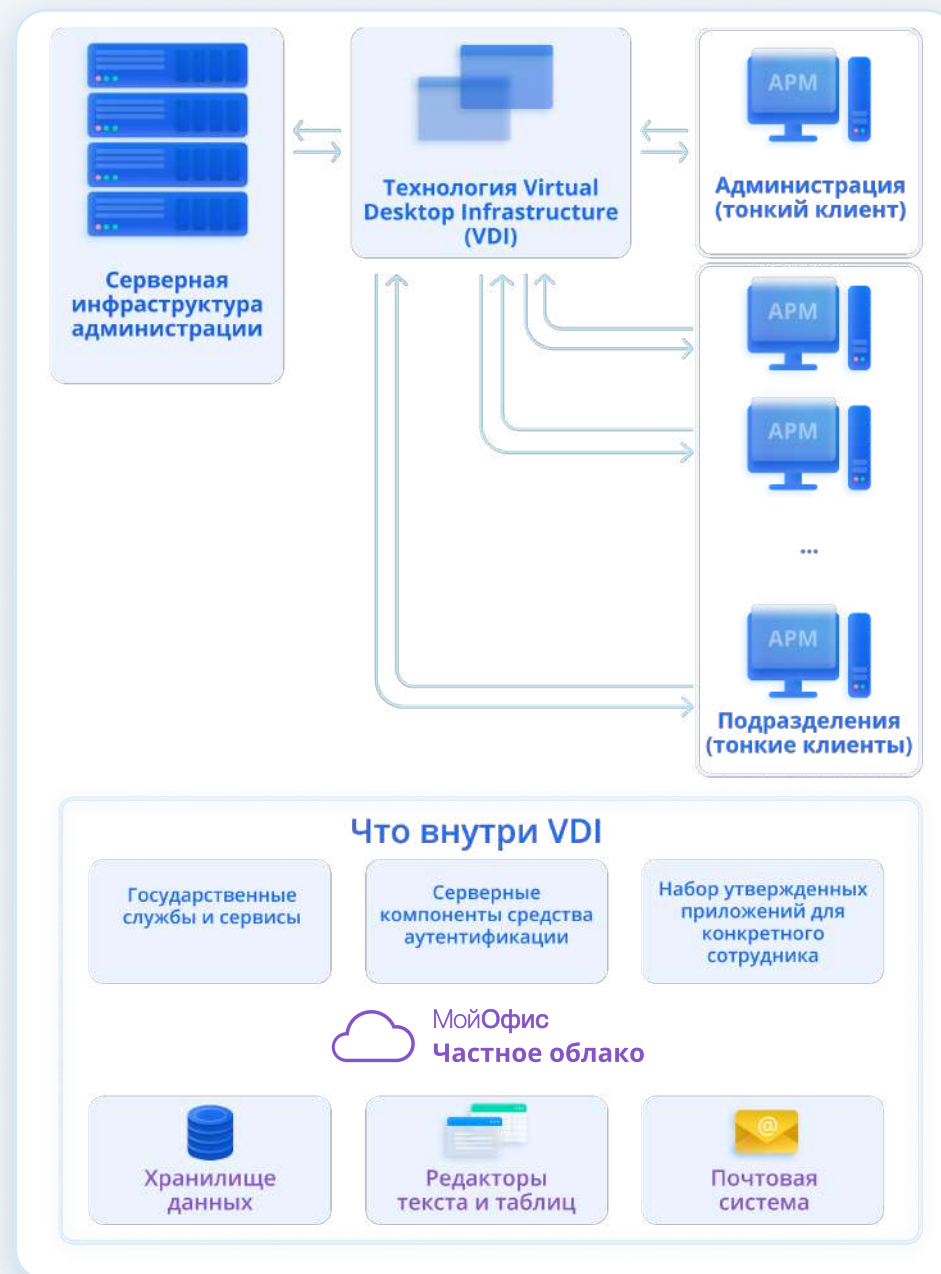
Серверная инфраструктура администрации

Технология Virtual Desktop Infrastructure (VDI)

АРМ

Администрация (тонкий клиент)

АРМ

АРМ

...

АРМ

Подразделения (тонкие клиенты)

Что внутри VDI

Государственные службы и сервисы

Серверные компоненты средства аутентификации

Набор утвержденных приложений для конкретного сотрудника

МойОфис
Частное облако

Хранилище данных

Редакторы текста и таблиц

@

Почтовая система